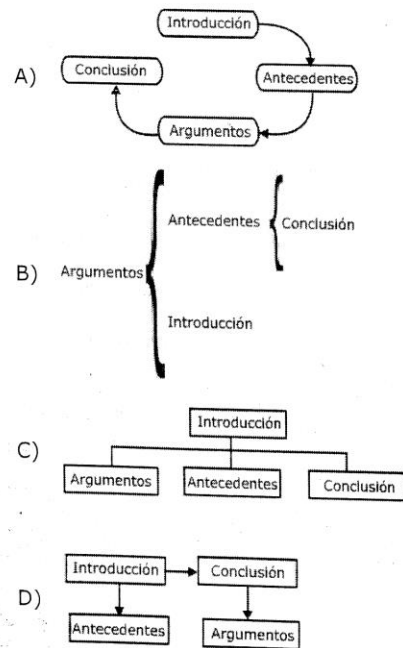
A) Introducción
Antecedentes
Argumentos
Conclusión

B) Argumentos
Antecedentes
Conclusión
Introducción

C) Introducción
Argumentos
Antecedentes
Conclusión

D) Introducción
Conclusión
Antecedentes
Argumentos